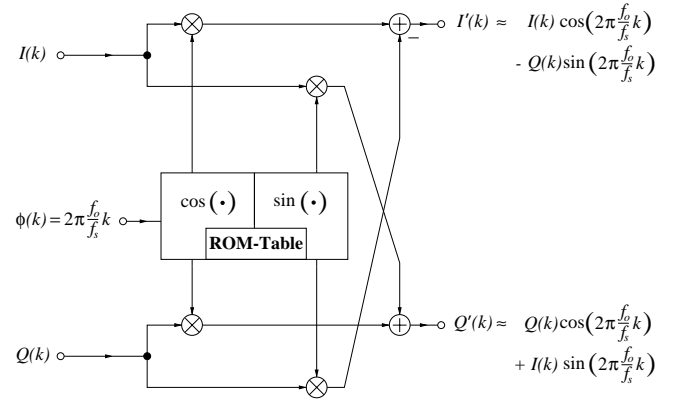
$I(k)$

$I'(k) \approx I(k)\cos\left(2\pi\frac{f_o}{f_s}k\right)$
$- Q(k)\sin\left(2\pi\frac{f_o}{f_s}k\right)$

$-$

$\phi(k) = 2\pi\frac{f_o}{f_s}k$

$\cos(\cdot)$ | $\sin(\cdot)$

ROM-Table

$Q(k)$

$Q'(k) \approx Q(k)\cos\left(2\pi\frac{f_o}{f_s}k\right)$
$+ I(k)\sin\left(2\pi\frac{f_o}{f_s}k\right)$